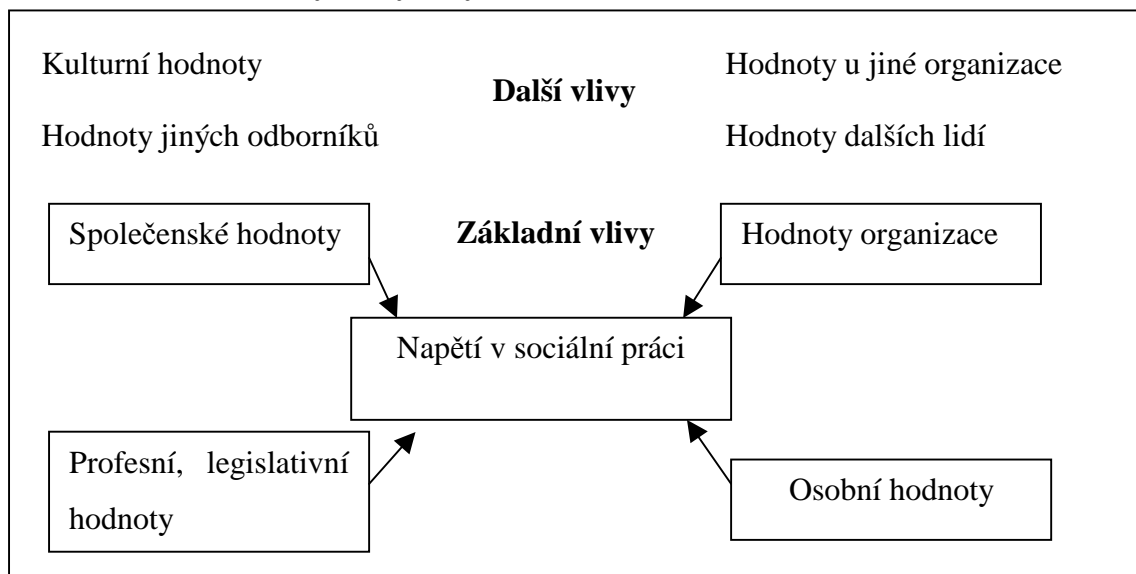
Kulturní hodnoty

Další vlivy

Hodnoty u jiné organizace

Hodnoty jiných odborníků

Hodnoty dalších lidí

Společenské hodnoty

Základní vlivy

Hodnoty organizace

Napětí v sociální práci

Profesní, legislativní hodnoty

Osobní hodnoty